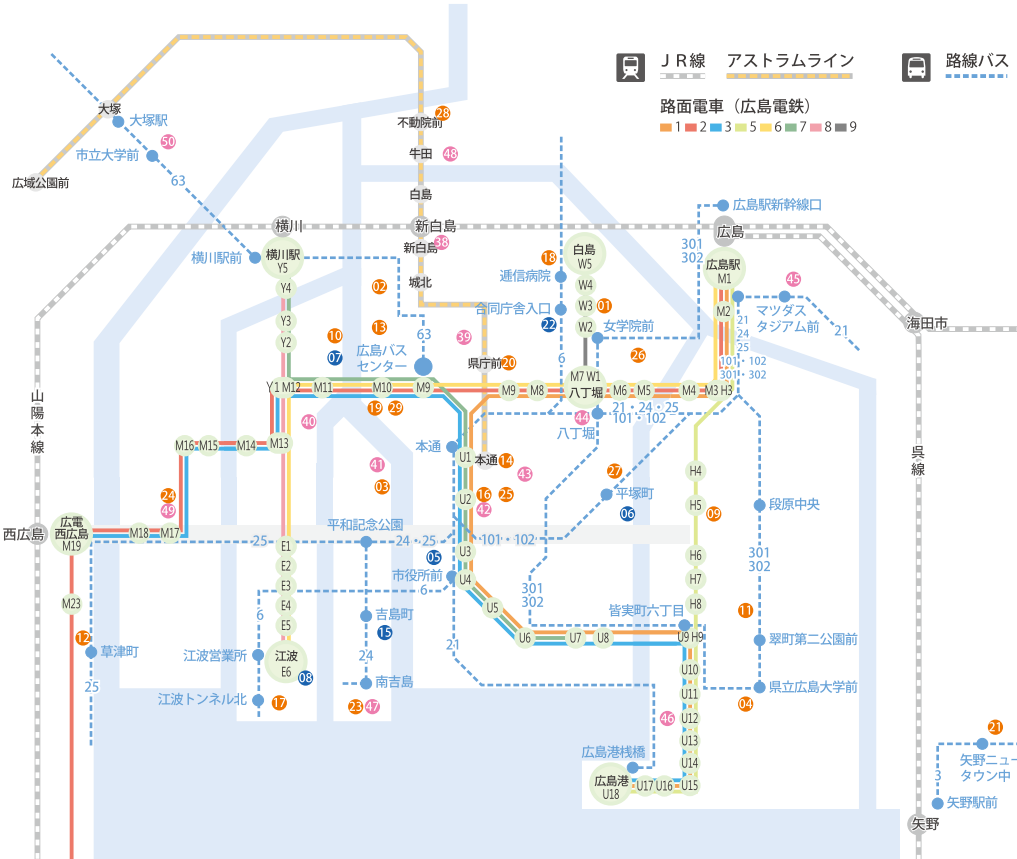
ＪＲ線　アストラムライン　路線バス
路面電車（広島電鉄）
1 2 3 5 6 7 8 9

大塚
大塚駅
50
市立大学前
63
広域公園前
28
不動院前
牛田 48
白島
横川
新白島
新白島 38
広島駅新幹線口
広島
301
302
横川駅前
横川駅
Y5
02
城北
18
白島
W5
逓信病院
W4
広島駅
M1
45
M2
21
24
25
101・102
301・302
マツダスタジアム前
21
海田市
Y4
Y3
Y2
10
07
13
広島バスセンター
63
39
合同庁舎入口
22
W3 01
W2
女学院前
6
26
県庁前 20
M7 W1
八丁堀
M6 M5 M4 M3 H3
Y1 M12 M11 M10 M9 M8
19 29
21・24・25
101・102
44
八丁堀
山陽本線
40
M16 M15 M14 M13
本通
U1 本通 14
43
41
03
27
H4
呉線
24
49
U2 16 25
42
平塚町
06
H5 09
段原中央
西広島
広電西広島
M19
M18 M17
25
平和記念公園
24・25
101・102
E1
E2
E3
E4
E5
05
U3
市役所前
U4
6
6
301
302
H6
H7
H8
301
302
M23
吉島町
15
U5
U6 U7 U8
皆実町六丁目
U9 H9
11
翠町第二公園前
12
草津町
江波営業所
江波
E6
08
24
21
U10
県立広島大学前
25
江波トンネル北
17
南吉島
23 47
46
U11
U12
04
U13
21
広島港桟橋
U14
矢野ニュータウン中
3
広島港
U18
U17 U16 U15
矢野駅前
矢野